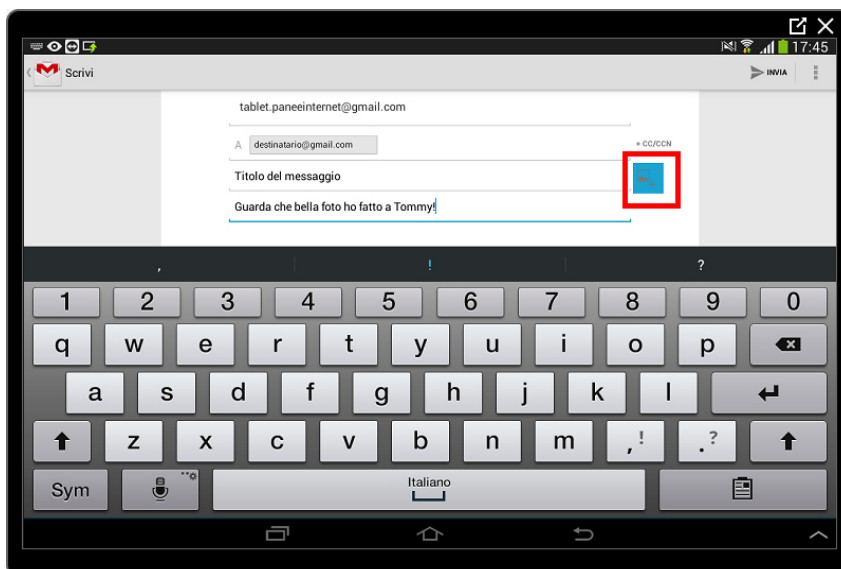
17:45

Scrivi

INVIA

tablet.paneeinternet@gmail.com

A destinatario@gmail.com

+ CC/CCN

Titolo del messaggio

Guarda che bella foto ho fatto a Tommy!

,
!
?

1 2 3 4 5 6 7 8 9 0

q w e r t y u i o p

a s d f g h j k l

z x c v b n m ,! .?

Sym

Italiano